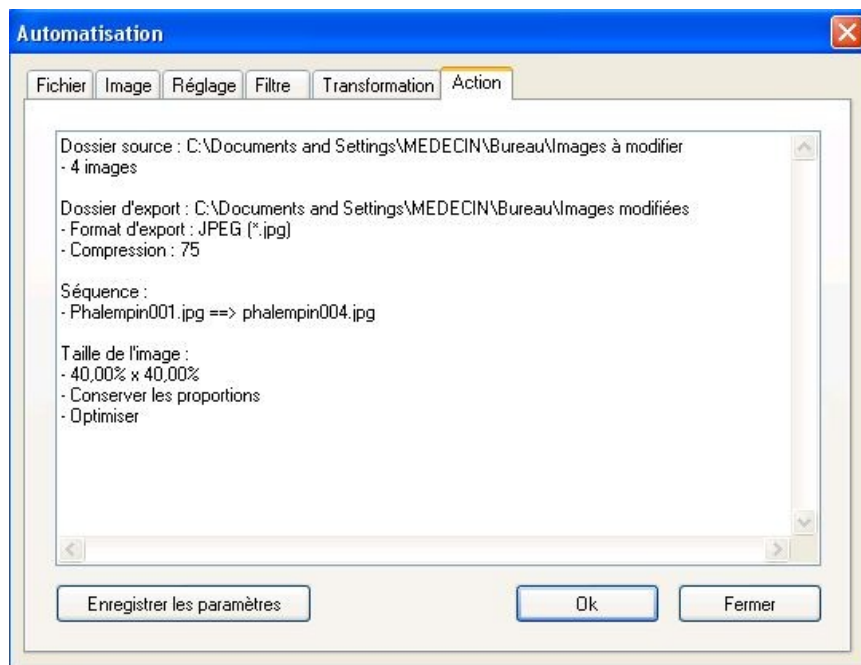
Automatisation

Fichier | Image | Réglage | Filtre | Transformation | Action

Dossier source : C:\Documents and Settings\MEDECIN\Bureau\Images à modifier
- 4 images

Dossier d'export : C:\Documents and Settings\MEDECIN\Bureau\Images modifiées
- Format d'export : JPEG (*.jpg)
- Compression : 75

Séquence :
- Phalempin001.jpg ==> phalempin004.jpg

Taille de l'image :
- 40,00% x 40,00%
- Conserver les proportions
- Optimiser

Enregistrer les paramètres

Ok

Fermer